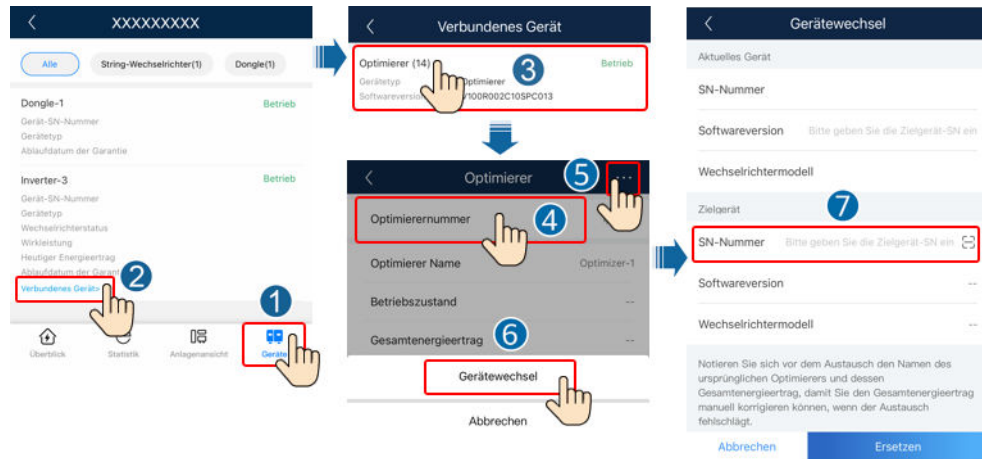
XXXXXXXXX

Alle
String-Wechselrichter(1)
Dongle(1)

Dongle-1
Betrieb
Gerät-SN-Nummer
Gerätetyp
Ablaufdatum der Garantie

Inverter-3
Betrieb
Gerät-SN-Nummer
Gerätetyp
Wechselrichterstatus
Wirkleistung
Heutiger Energieertrag
Ablaufdatum der Garant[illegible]
Verbundenes Gerät

2
1

Überblick
Statistik
Anlagenansicht
Geräte

Verbundenes Gerät

Optimierer (14)
Betrieb
Gerätetyp
Optimierer
Softwareversion
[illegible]V100R002C10SPC013
3

Optimierer
5
...
Optimierernummer
4
Optimierer Name
Optimizer-1
Betriebszustand
--
Gesamtenergieertrag
6
--
Gerätewechsel
Abbrechen

Gerätewechsel

Aktuelles Gerät
SN-Nummer
Softwareversion
Bitte geben Sie die Zielgerät-SN ein
Wechselrichtermodell
Zielgerät
7
SN-Nummer
Bitte geben Sie die Zielgerät-SN ein
Softwareversion
--
Wechselrichtermodell
--

Notieren Sie sich vor dem Austausch den Namen des ursprünglichen Optimierers und dessen Gesamtenergieertrag, damit Sie den Gesamtenergieertrag manuell korrigieren können, wenn der Austausch fehlschlägt.

Abbrechen
Ersetzen